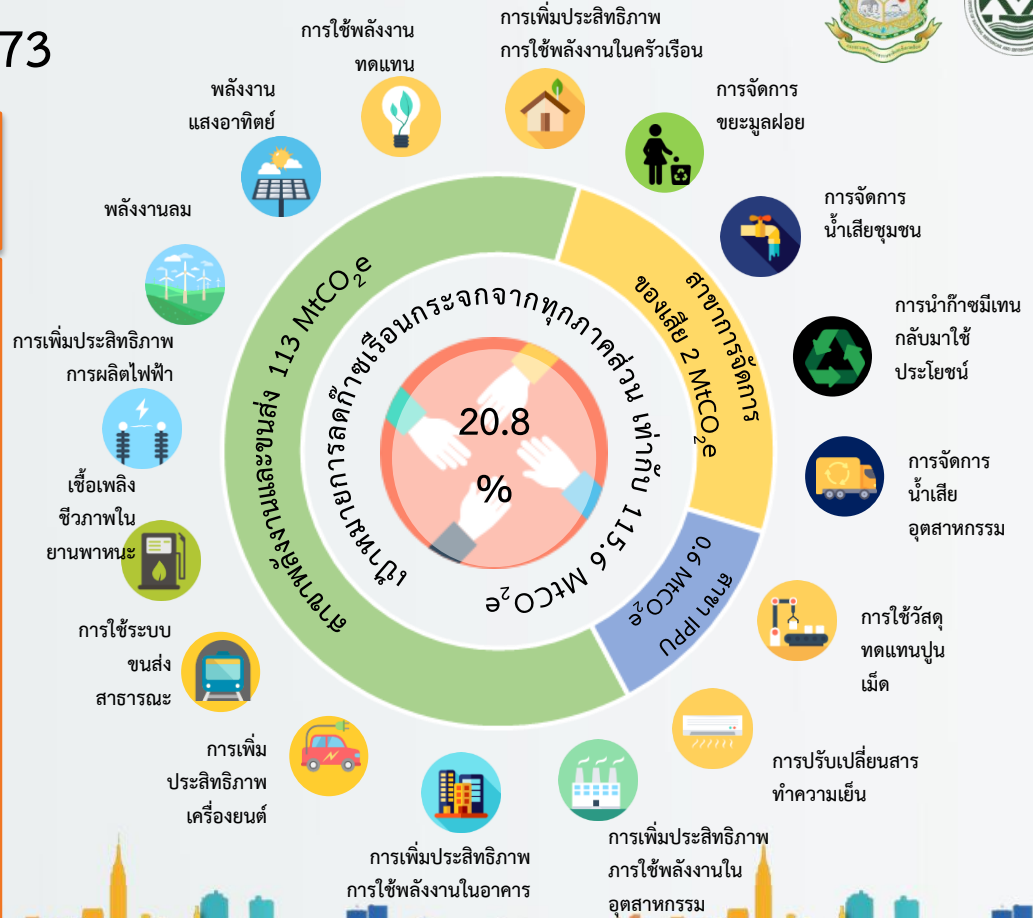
73

การใช้พลังงานทดแทน

การเพิ่มประสิทธิภาพการใช้พลังงานในครัวเรือน

การจัดการขยะมูลฝอย

พลังงานแสงอาทิตย์

การจัดการน้ำเสียชุมชน

พลังงานลม

การนำก๊าซมีเทนกลับมาใช้ประโยชน์

การเพิ่มประสิทธิภาพการผลิตไฟฟ้า

การจัดการน้ำเสียอุตสาหกรรม

เชื้อเพลิงชีวภาพในยานพาหนะ

การใช้วัสดุทดแทนปูนเม็ด

การใช้ระบบขนส่งสาธารณะ

การปรับเปลี่ยนสารทำความเย็น

การเพิ่มประสิทธิภาพเครื่องยนต์

การเพิ่มประสิทธิภาพการใช้พลังงานในอาคาร

การเพิ่มประสิทธิภาพภารใช้พลังงานในอุตสาหกรรม

สาขาพลังงานและขนส่ง 113 $MtCO_2e$

สาขาการจัดการของเสีย 2 $MtCO_2e$

สาขา IPPU 0.6 $MtCO_2e$

เป้าหมายการลดก๊าซเรือนกระจกจากทุกภาคส่วน เท่ากับ 115.6 $MtCO_2e$

20.8 %